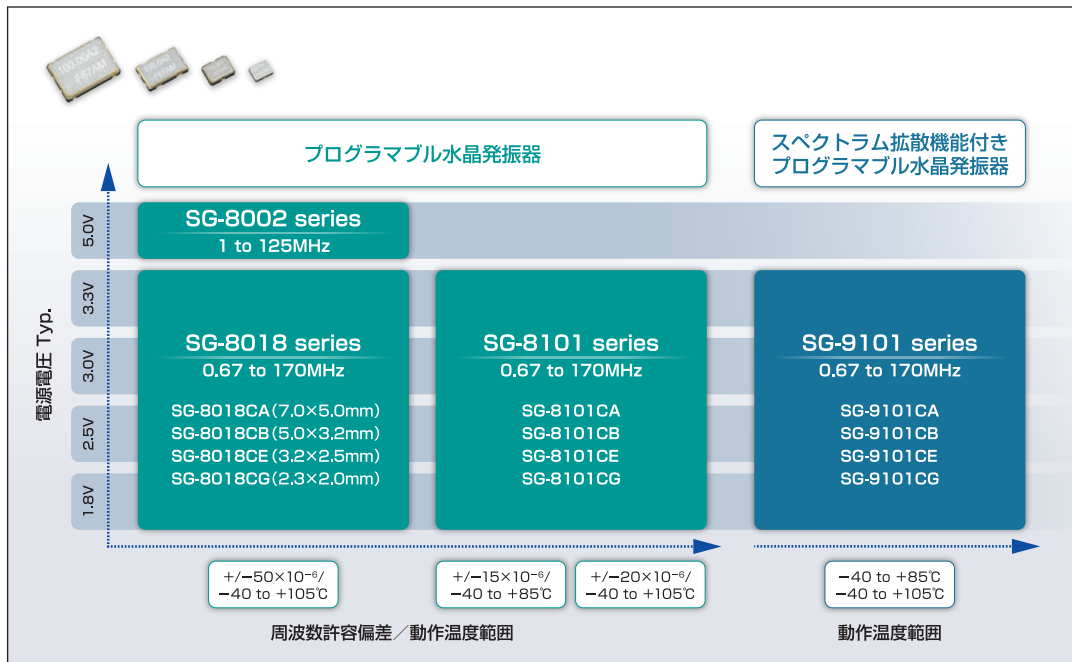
プログラマブル水晶発振器

スペクトラム拡散機能付き
プログラマブル水晶発振器

電源電圧 Typ.

5.0V

3.3V

3.0V

2.5V

1.8V

SG-8002 series
1 to 125MHz

SG-8018 series
0.67 to 170MHz
SG-8018CA(7.0×5.0mm)
SG-8018CB(5.0×3.2mm)
SG-8018CE(3.2×2.5mm)
SG-8018CG(2.3×2.0mm)

SG-8101 series
0.67 to 170MHz
SG-8101CA
SG-8101CB
SG-8101CE
SG-8101CG

SG-9101 series
0.67 to 170MHz
SG-9101CA
SG-9101CB
SG-9101CE
SG-9101CG

+/−50×10$^{-6}$/
−40 to +105℃

+/−15×10$^{-6}$/
−40 to +85℃

+/−20×10$^{-6}$/
−40 to +105℃

−40 to +85℃
−40 to +105℃

周波数許容偏差／動作温度範囲

動作温度範囲